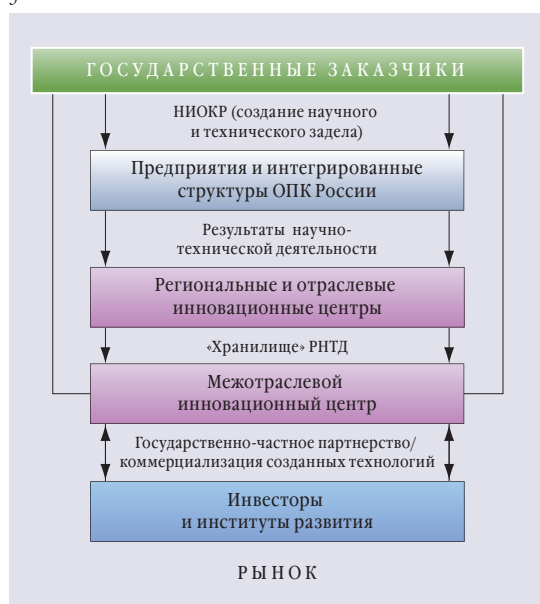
ГОСУДАРСТВЕННЫЕ ЗАКАЗЧИКИ

НИОКР (создание научного и технического задела)

Предприятия и интегрированные структуры ОПК России

Результаты научно-технической деятельности

Региональные и отраслевые инновационные центры

«Хранилище» РНТД

Межотраслевой инновационный центр

Государственно-частное партнерство/ коммерциализация созданных технологий

Инвесторы и институты развития

РЫНОК